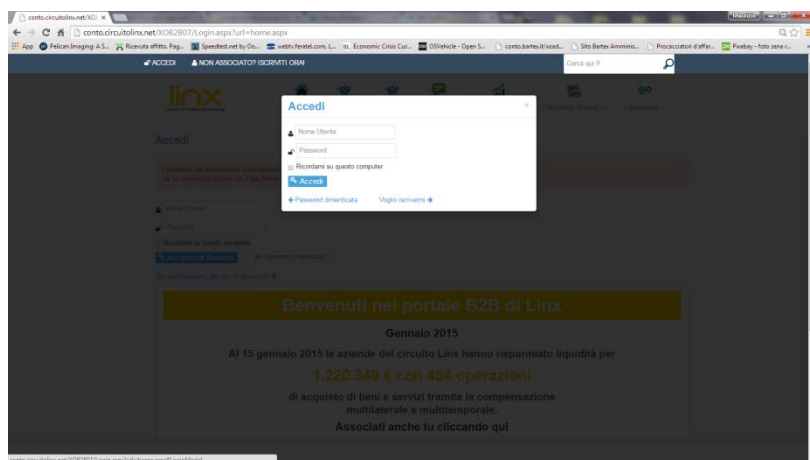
conto.circuitolinx.net/XO ×

Massimo

conto.circuitolinx.net/XO82807/Login.aspx?url=home.aspx

App Pelican Imaging: A S... Ricevuta affitto. Pag... Speedtest.net by Oo... webtv.feratel.com, L... Economic Crisis Cur... OSVehicle - Open S... conto.bartex.it/xcad... Sito Bartex Amminis... Procacciatori d'affar... Pixabay - foto senza r...

ACCEDI NON ASSOCIATO? ISCRIVITI ORA!

Cerca qui !!

linx

Accedi

Accedi

×

Nome Utente

Password

Ricordami su questo computer

Accedi

Password dimenticata

Voglio iscrivermi

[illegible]

Benvenuti nel portale B2B di Linx

Gennaio 2015

Al 15 gennaio 2015 le aziende del circuito Linx hanno risparmiato liquidità per

1.220.349 € con 464 operazioni

di acquisto di beni e servizi tramite la compensazione multilaterale e multitemporale.

Associati anche tu cliccando qui